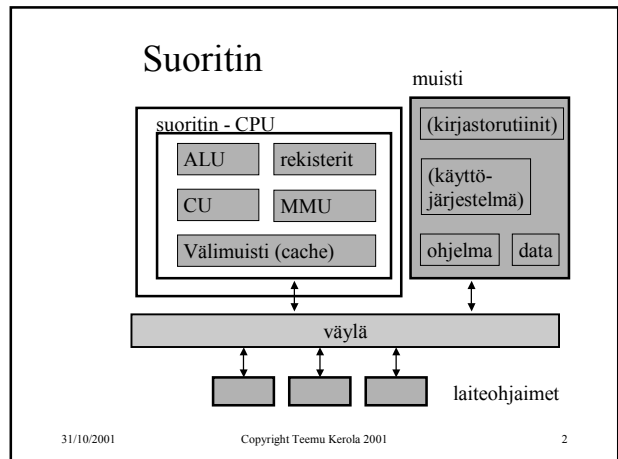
Suoritin

suoritin - CPU

ALU

rekisterit

CU

MMU

Välimuisti (cache)

muisti

(kirjastorutiinit)

(käyttöjärjestelmä)

ohjelma

data

väylä

laiteohjaimet

31/10/2001

Copyright Teemu Kerola 2001

2